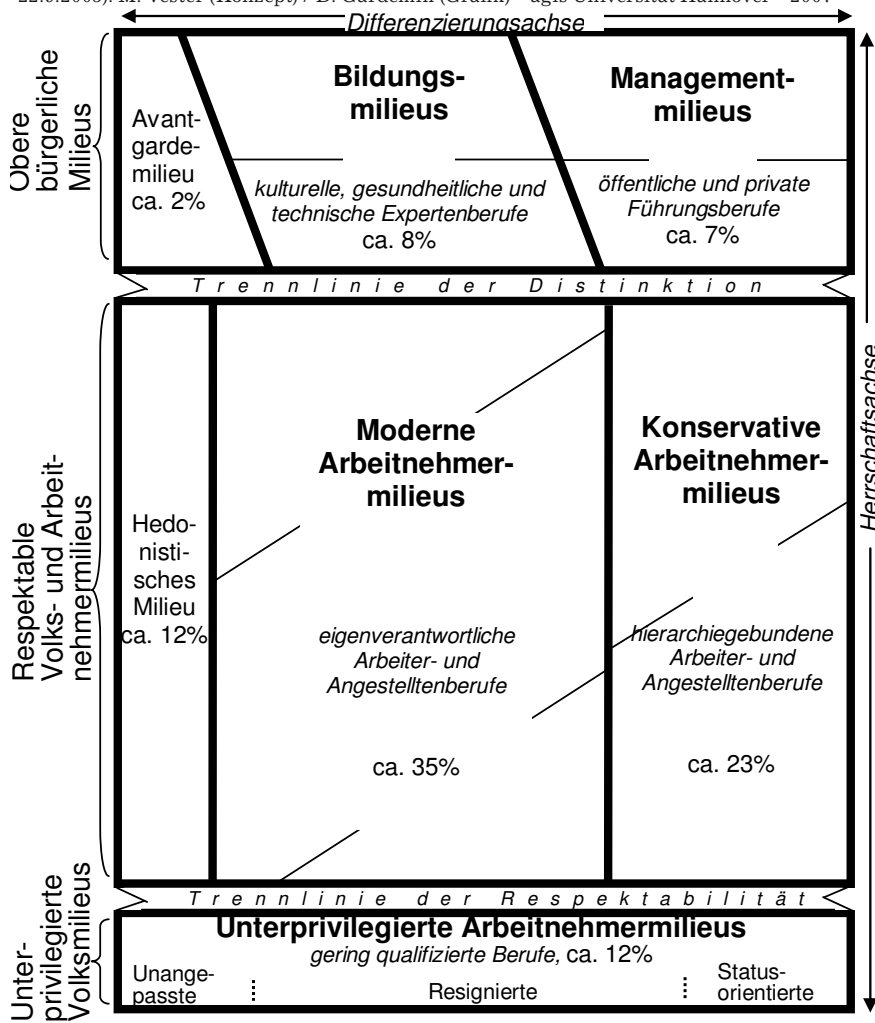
22.6.2003. M. Vester (Konzept) / D. Gardemin (Grafik) - agis Universität Hannover - 2007

Differenzierungsachse

Obere bürgerliche Milieus

Avantgardemilieu ca. 2%

Bildungsmilieus

kulturelle, gesundheitliche und technische Expertenberufe ca. 8%

Managementmilieus

öffentliche und private Führungsberufe ca. 7%

T r e n n l i n i e d e r D i s t i n k t i o n

Respektable Volks- und Arbeitnehmermilieus

Hedonistisches Milieu ca. 12%

Moderne Arbeitnehmermilieus

eigenverantwortliche Arbeiter- und Angestelltenberufe

ca. 35%

Konservative Arbeitnehmermilieus

hierarchiegebundene Arbeiter- und Angestelltenberufe

ca. 23%

Herrschaftsachse

T r e n n l i n i e d e r R e s p e k t a b i l i t ä t

Unterprivilegierte Volksmilieus

Unterprivilegierte Arbeitnehmermilieus

gering qualifizierte Berufe, ca. 12%

Unangepasste

Resignierte

Statusorientierte